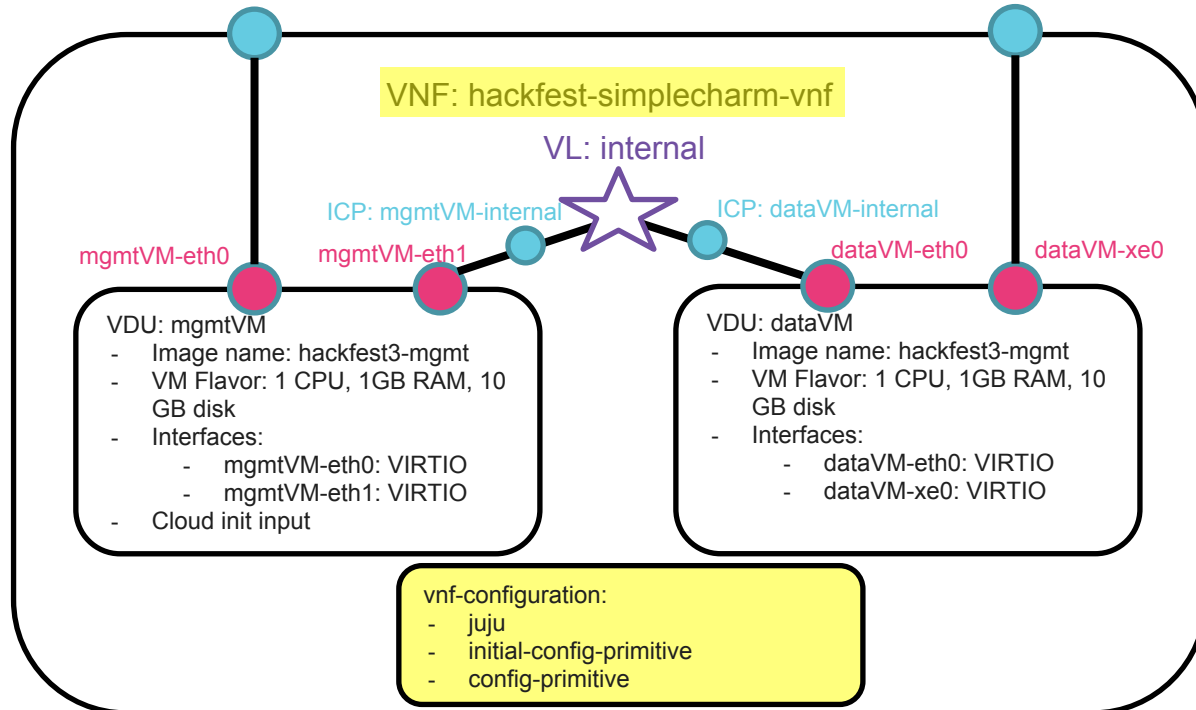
VNF: hackfest-simplecharm-vnf

VL: internal

ICP: mgmtVM-internal

ICP: dataVM-internal

mgmtVM-eth0

mgmtVM-eth1

dataVM-eth0

dataVM-xe0

VDU: mgmtVM
- Image name: hackfest3-mgmt
- VM Flavor: 1 CPU, 1GB RAM, 10 GB disk
- Interfaces:
  - mgmtVM-eth0: VIRTIO
  - mgmtVM-eth1: VIRTIO
- Cloud init input

VDU: dataVM
- Image name: hackfest3-mgmt
- VM Flavor: 1 CPU, 1GB RAM, 10 GB disk
- Interfaces:
  - dataVM-eth0: VIRTIO
  - dataVM-xe0: VIRTIO

vnf-configuration:
- juju
- initial-config-primitive
- config-primitive